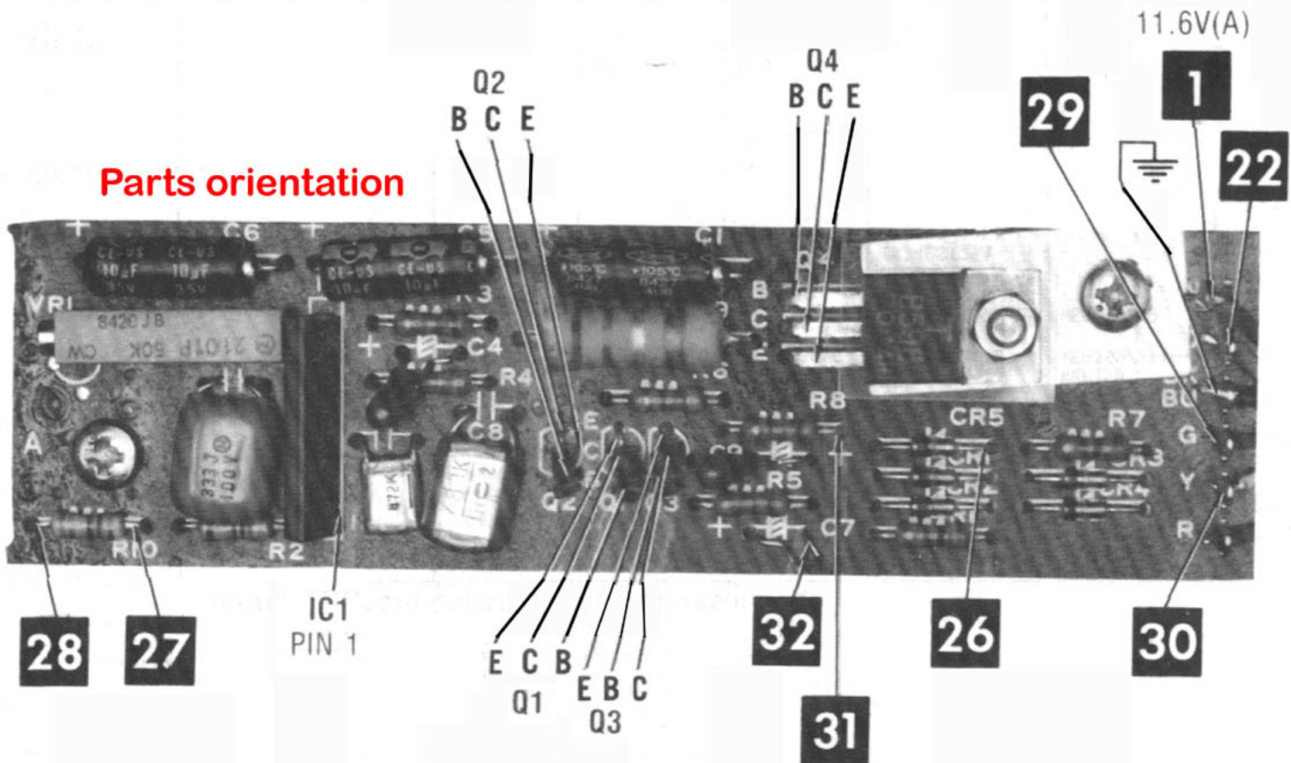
11.6V(A)

Q2
B C E

Q4
B C E

1

29

22

Parts orientation

C6
CE-US 10μF 35V
CE-US 10μF 35V
C5
CE-US 10μF
CE-US 10μF
C1
+105°C
+105°C
VR1
8420JB
2101R 50K CW
R3
C4
R4
B
C
E
C8
R8
CR5
R7
BU
G
Y
R
A
333J 100V
472K
R10
R2
Q2
Q3
R5
C7

28
27
IC1
PIN 1

E C B
Q1

E B C
Q3

32
31
26
30